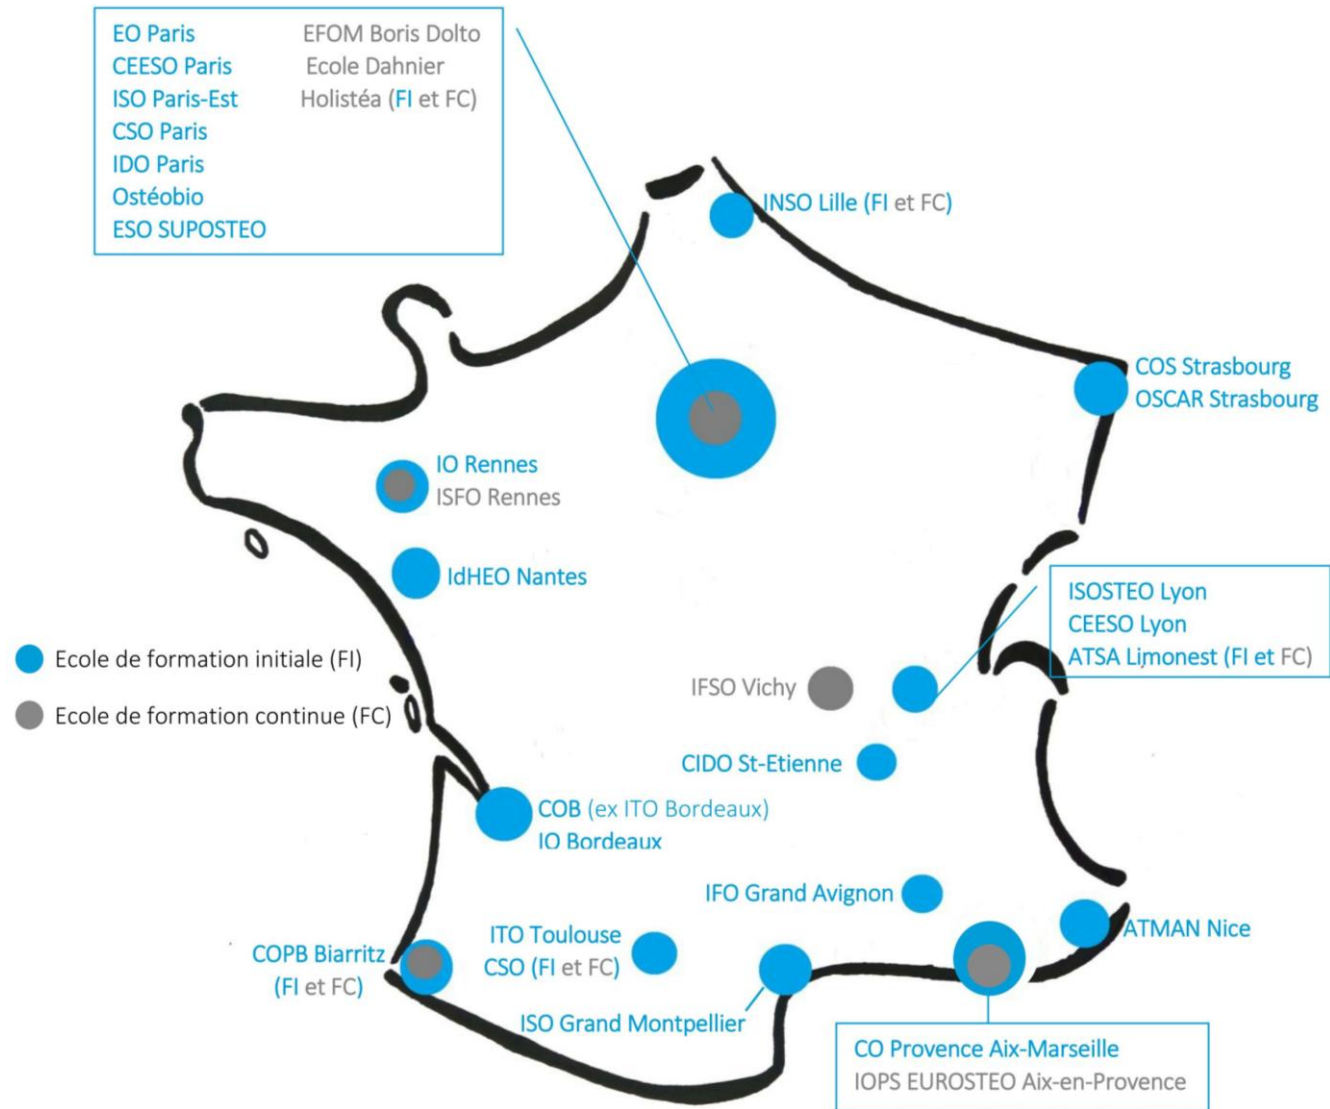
EO Paris
CEESO Paris
ISO Paris-Est
CSO Paris
IDO Paris
Ostéobio
ESO SUPOSTEO

EFOM Boris Dolto
Ecole Dahnier
Holistéa (FI et FC)

INSO Lille (FI et FC)

COS Strasbourg
OSCAR Strasbourg

IO Rennes
ISFO Rennes

IdHEO Nantes

ISOSTEO Lyon
CEESO Lyon
ATSA Limonest (FI et FC)

Ecole de formation initiale (FI)
Ecole de formation continue (FC)

IFSO Vichy

CIDO St-Etienne

COB (ex ITO Bordeaux)
IO Bordeaux

IFO Grand Avignon

ITO Toulouse
CSO (FI et FC)

ATMAN Nice

COPB Biarritz
(FI et FC)

ISO Grand Montpellier

CO Provence Aix-Marseille
IOPS EUROSTEO Aix-en-Provence